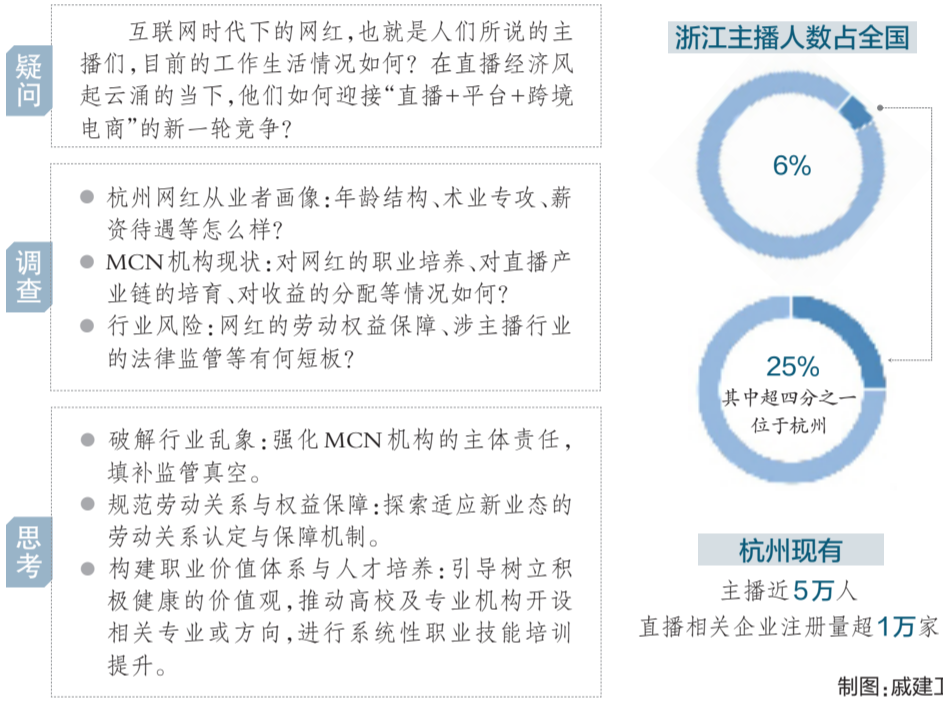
疑问

互联网时代下的网红，也就是人们所说的主播们，目前的工作生活情况如何？在直播经济风起云涌的当下，他们如何迎接“直播+平台+跨境电商”的新一轮竞争？

调查

● 杭州网红从业者画像：年龄结构、术业专攻、薪资待遇等怎么样？
● MCN机构现状：对网红的职业培养、对直播产业链的培育、对收益的分配等情况如何？
● 行业风险：网红的劳动权益保障、涉主播行业的法律监管等有何短板？

思考

● 破解行业乱象：强化MCN机构的主体责任，填补监管真空。
● 规范劳动关系与权益保障：探索适应新业态的劳动关系认定与保障机制。
● 构建职业价值体系与人才培养：引导树立积极健康的价值观，推动高校及专业机构开设相关专业或方向，进行系统性职业技能培训提升。

浙江主播人数占全国

6%

25%
其中超四分之一位于杭州

杭州现有
主播近5万人
直播相关企业注册量超1万家

制图：戚建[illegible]